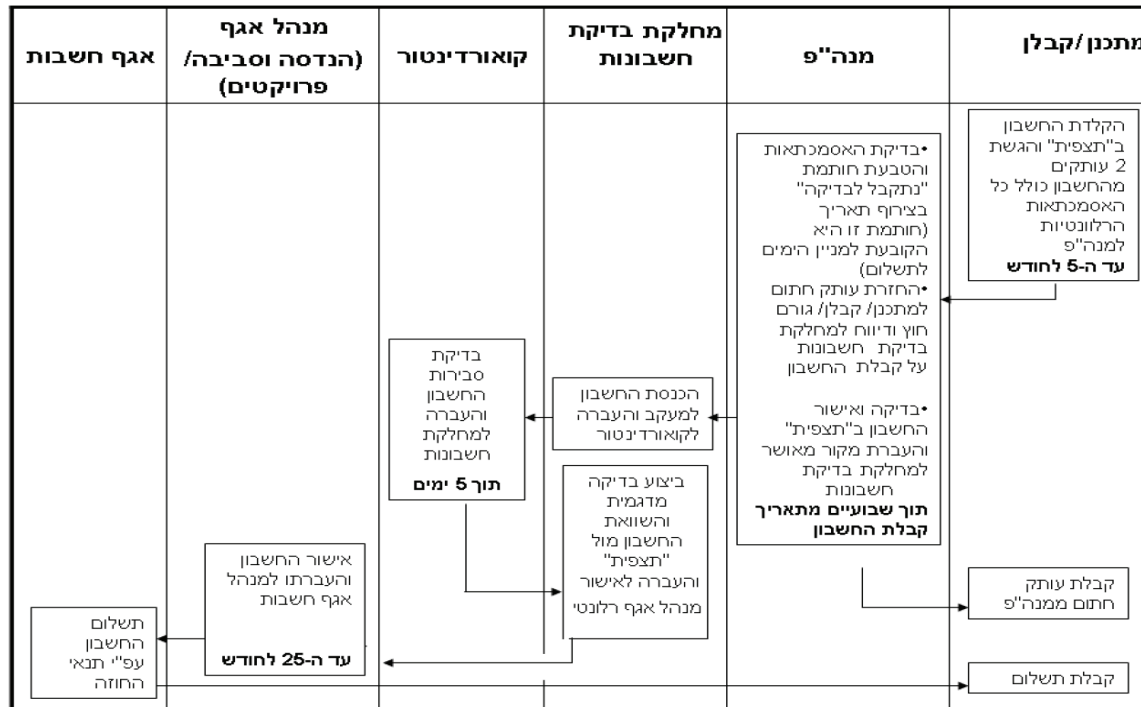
| מתכנן/קבלן | מנה"פ | מחלקת בדיקת חשבונות | קואורדינטור | מנהל אגף (הנדסה וסביבה/ פרויקטים) | אגף חשבות |
|---|---|---|---|---|---|
| הקלדת החשבון ב"תצפית" והגשת 2 עותקים מהחשבון כולל כל האסמכתאות הרלוונטיות למנה"פ **עד ה-5 לחודש** | •בדיקת האסמכתאות והטבעת חותמת "נתקבל לבדיקה" בצירוף תאריך (חותמת זו היא הקובעת למניין הימים לתשלום) •החזרת עותק חתום למתכנן/ קבלן/ גורם חוץ ודיווח למחלקת בדיקת חשבונות על קבלת החשבון •בדיקה ואישור החשבון ב"תצפית" והעברת מקור מאושר למחלקת בדיקת חשבונות **תוך שבועיים מתאריך קבלת החשבון** | הכנסת החשבון למעקב והעברה לקואורדינטור | בדיקת סבירות החשבון והעברה למחלקת חשבונות **תוך 5 ימים** | | |
| | | ביצוע בדיקה מדגמית והשוואת החשבון מול "תצפית" והעברה לאישור מנהל אגף רלונטי | | אישור החשבון והעברתו למנהל אגף חשבות **עד ה-25 לחודש** | |
| קבלת עותק חתום ממנה"פ | | | | | תשלום החשבון עפ"י תנאי החוזה |
| קבלת תשלום | | | | | |